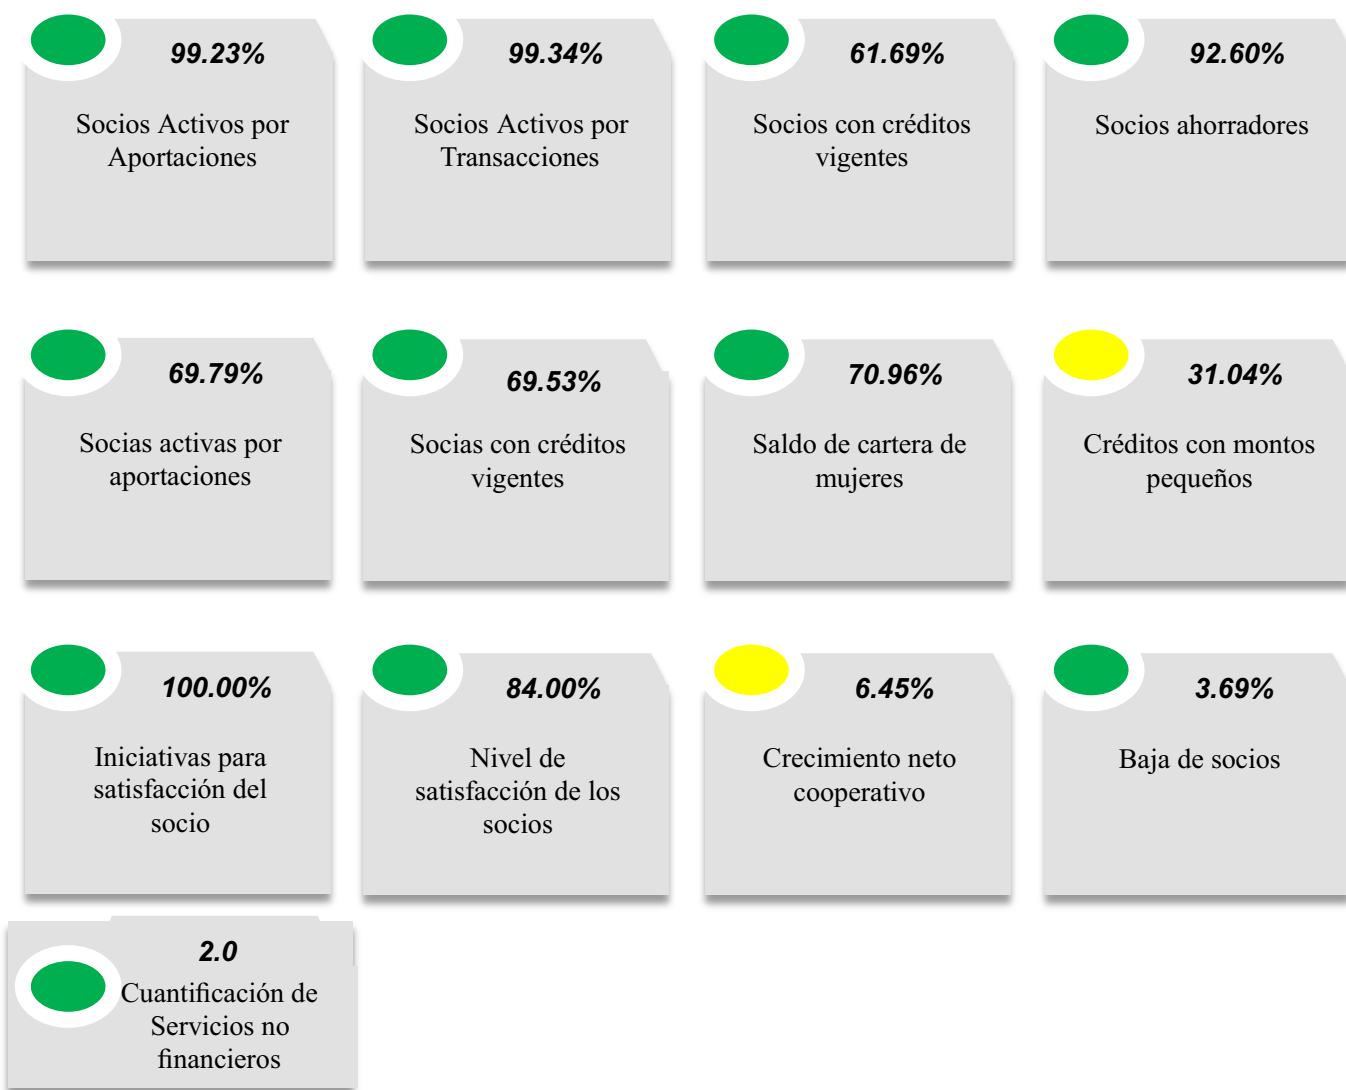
99.23%
Socios Activos por Aportaciones

99.34%
Socios Activos por Transacciones

61.69%
Socios con créditos vigentes

92.60%
Socios ahorradores

69.79%
Socias activas por aportaciones

69.53%
Socias con créditos vigentes

70.96%
Saldo de cartera de mujeres

31.04%
Créditos con montos pequeños

100.00%
Iniciativas para satisfacción del socio

84.00%
Nivel de satisfacción de los socios

6.45%
Crecimiento neto cooperativo

3.69%
Baja de socios

2.0
Cuantificación de Servicios no financieros